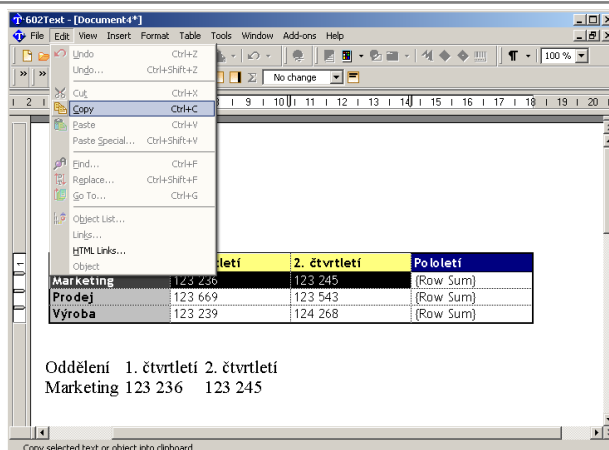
602Text - [Document4*]

File Edit View Insert Format Table Tools Window Add-ons Help

100 %

No change

Undo Ctrl+Z
Undo... Ctrl+Shift+Z
Cut Ctrl+X
Copy Ctrl+C
Paste Ctrl+V
Paste Special... Ctrl+Shift+V
Find... Ctrl+F
Replace... Ctrl+Shift+F
Go To... Ctrl+G
Object List...
Links...
HTML Links...
Object

2 | 1 | 9 | 10 | 11 | 12 | 13 | 14 | 15 | 16 | 17 | 18 | 19 | 20

| | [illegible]tletí | 2. čtvrtletí | Pololetí |
|---|---|---|---|
| Marketing | 123 236 | 123 245 | {Row Sum} |
| Prodej | 123 669 | 123 543 | {Row Sum} |
| Výroba | 123 239 | 124 268 | {Row Sum} |

Oddělení 1. čtvrtletí 2. čtvrtletí
Marketing 123 236 123 245

Copy selected text or object into clipboard